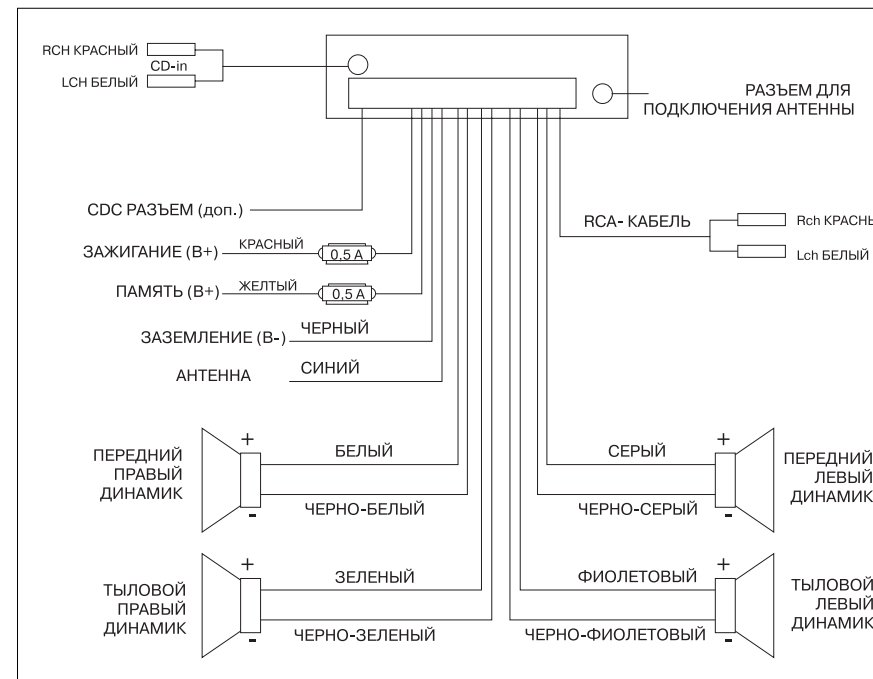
RCH КРАСНЫЙ
CD-in
LCH БЕЛЫЙ

РАЗЪЕМ ДЛЯ ПОДКЛЮЧЕНИЯ АНТЕННЫ

CDC РАЗЪЕМ (доп.)

RCA- КАБЕЛЬ
Rch КРАСНЫ
Lch БЕЛЫЙ

ЗАЖИГАНИЕ (B+) КРАСНЫЙ 0,5 A

ПАМЯТЬ (B+) ЖЕЛТЫЙ 0,5 A

ЗАЗЕМЛЕНИЕ (B-) ЧЕРНЫЙ

АНТЕННА СИНИЙ

ПЕРЕДНИЙ ПРАВЫЙ ДИНАМИК
+
БЕЛЫЙ
ЧЕРНО-БЕЛЫЙ
-

СЕРЫЙ
ЧЕРНО-СЕРЫЙ
+
-
ПЕРЕДНИЙ ЛЕВЫЙ ДИНАМИК

ТЫЛОВОЙ ПРАВЫЙ ДИНАМИК
+
ЗЕЛЕНЫЙ
ЧЕРНО-ЗЕЛЕНЫЙ
-

ФИОЛЕТОВЫЙ
ЧЕРНО-ФИОЛЕТОВЫЙ
+
-
ТЫЛОВОЙ ЛЕВЫЙ ДИНАМИК